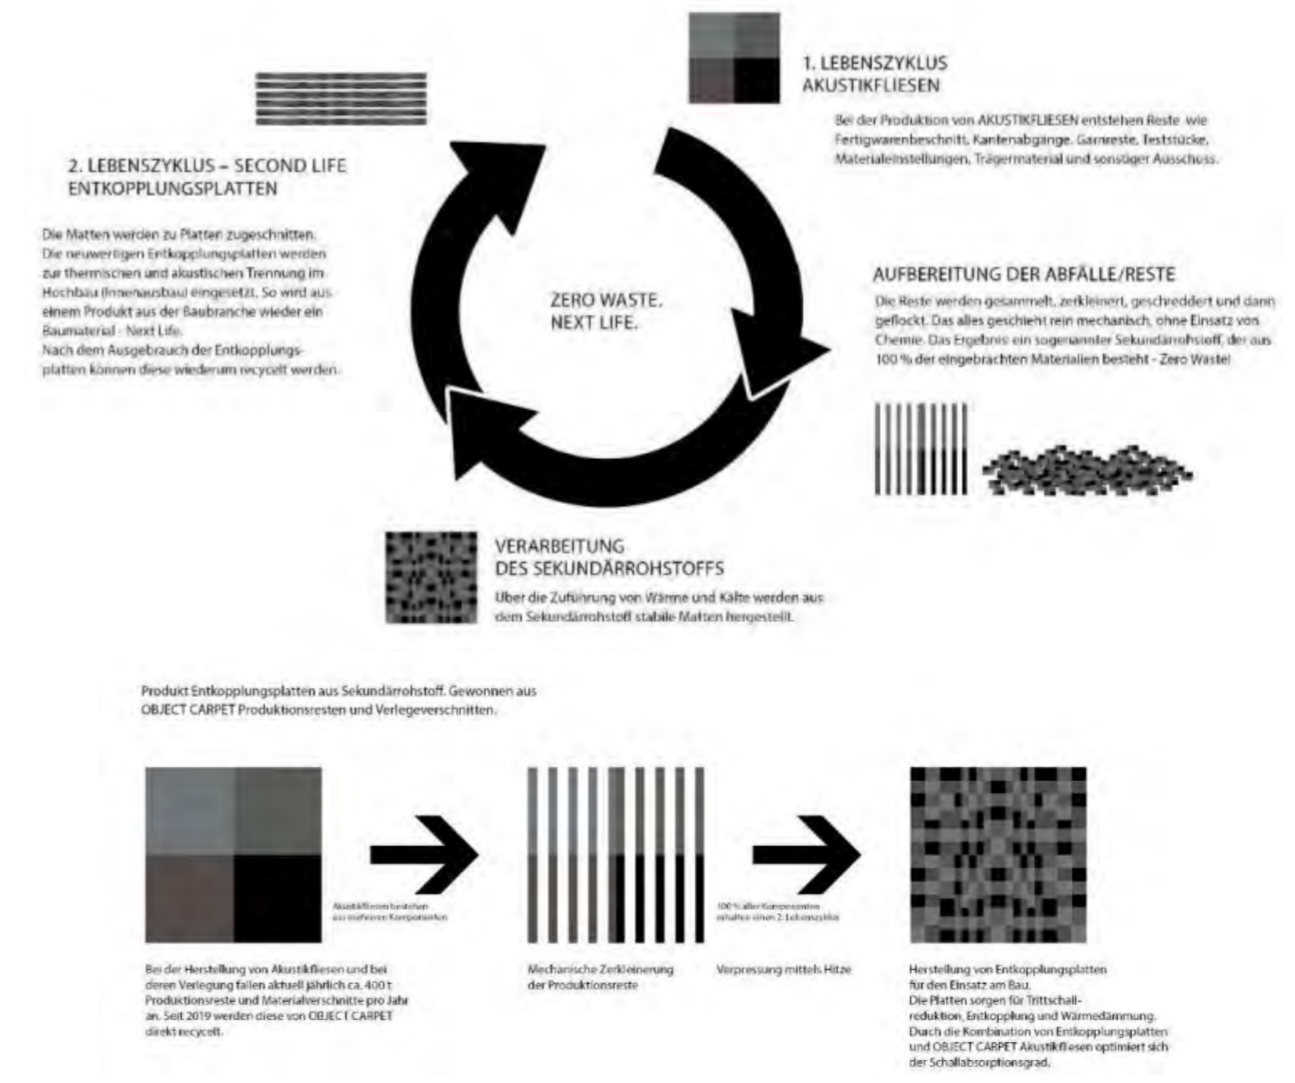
1. LEBENSZYKLUS
AKUSTIKFLIESEN

Bei der Produktion von AKUSTIKFLIESEN entstehen Reste wie Fertigwarenbeschnitt, Kantenabgänge, Garnreste, Teststücke, Materialeinstellungen, Trägermaterial und sonstiger Ausschuss.

2. LEBENSZYKLUS – SECOND LIFE
ENTKOPPLUNGSPLATTEN

Die Matten werden zu Platten zugeschnitten. Die neuwertigen Entkopplungsplatten werden zur thermischen und akustischen Trennung im Hochbau (Innenausbau) eingesetzt. So wird aus einem Produkt aus der Baubranche wieder ein Baumaterial - Next Life.
Nach dem Ausgebrauch der Entkopplungsplatten können diese wiederum recycelt werden.

ZERO WASTE.
NEXT LIFE.

AUFBEREITUNG DER ABFÄLLE/RESTE

Die Reste werden gesammelt, zerkleinert, geschreddert und dann geflockt. Das alles geschieht rein mechanisch, ohne Einsatz von Chemie. Das Ergebnis ein sogenannter Sekundärrohstoff, der aus 100 % der eingebrachten Materialien besteht - Zero Waste!

VERARBEITUNG
DES SEKUNDÄRROHSTOFFS

Über die Zuführung von Wärme und Kälte werden aus dem Sekundärrohstoff stabile Matten hergestellt.

Produkt Entkopplungsplatten aus Sekundärrohstoff. Gewonnen aus OBJECT CARPET Produktionsresten und Verlegeverschnitten.

Akustikfliesen bestehen aus mehreren Komponenten

100 % aller Komponenten erhalten einen 2. Lebenszyklus

Bei der Herstellung von Akustikfliesen und bei deren Verlegung fallen aktuell jährlich ca. 400 t Produktionsreste und Materialverschnitte pro Jahr an. Seit 2019 werden diese von OBJECT CARPET direkt recycelt.

Mechanische Zerkleinerung der Produktionsreste

Verpressung mittels Hitze

Herstellung von Entkopplungsplatten für den Einsatz am Bau.
Die Platten sorgen für Trittschallreduktion, Entkopplung und Wärmedämmung.
Durch die Kombination von Entkopplungsplatten und OBJECT CARPET Akustikfliesen optimiert sich der Schallabsorptionsgrad.